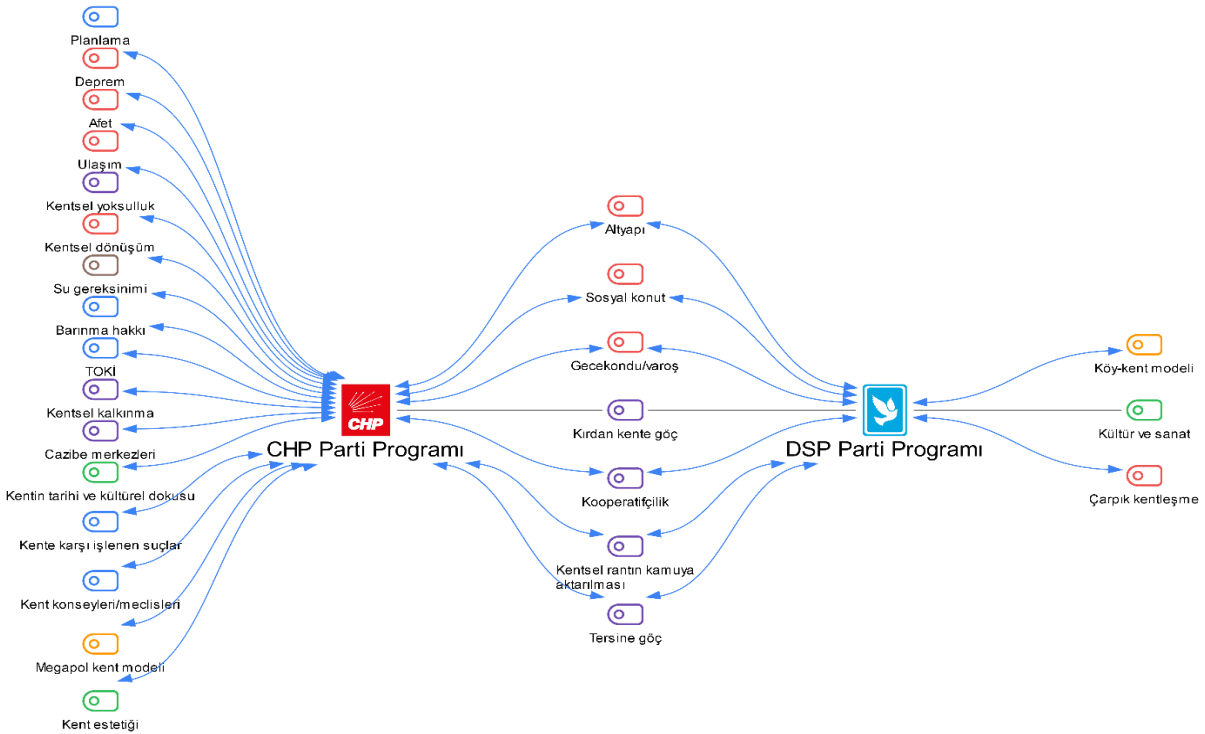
Planlama

Deprem

Afet

Ulaşım

Kentsel yoksulluk

Kentsel dönüşüm

Su gereksinimi

Barınma hakkı

TOKİ

Kentsel kalkınma

Cazibe merkezleri

Kentin tarihi ve kültürel dokusu

Kente karşı işlenen suçlar

Kent konseyleri/meclisleri

Megapol kent modeli

Kent estetiği

CHP

CHP Parti Programı

Altyapı

Sosyal konut

Gecekondu/varoş

Kırdan kente göç

Kooperatifçilik

Kentsel rantın kamuya aktarılması

Tersine göç

DSP Parti Programı

Köy-kent modeli

Kültür ve sanat

Çarpık kentleşme